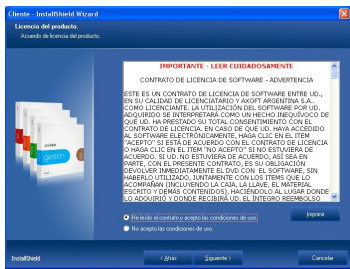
Cliente - InstallShield Wizard

Licencia del producto.

Acuerdo de licencia del producto.

IMPORTANTE - LEER CUIDADOSAMENTE

CONTRATO DE LICENCIA DE SOFTWARE - ADVERTENCIA

ESTE ES UN CONTRATO DE LICENCIA DE SOFTWARE ENTRE UD., EN SU CALIDAD DE LICENCIATARIO Y AXOFT ARGENTINA S.A., COMO LICENCIANTE. LA UTILIZACIÓN DEL SOFTWARE POR UD. ADQUIRIDO SE INTERPRETARÁ COMO UN HECHO INEQUÍVOCO DE QUE UD. HA PRESTADO SU TOTAL CONSENTIMIENTO CON EL CONTRATO DE LICENCIA. EN CASO DE QUE UD. HAYA ACCEDIDO AL SOFTWARE ELECTRÓNICAMENTE, HAGA CLIC EN EL ITEM "ACEPTO" SI ESTÁ DE ACUERDO CON EL CONTRATO DE LICENCIA O HAGA CLIC EN EL ITEM "NO ACEPTO" SI NO ESTUVIERA DE ACUERDO. SI UD. NO ESTUVIERA DE ACUERDO, ASÍ SEA EN PARTE, CON EL PRESENTE CONTRATO, ES SU OBLIGACIÓN DEVOLVER INMEDIATAMENTE EL DVD CON EL SOFTWARE, SIN HABERLO UTILIZADO, JUNTAMENTE CON LOS ITEMS QUE LO ACOMPAÑAN (INCLUYENDO LA CAJA, LA LLAVE, EL MATERIAL ESCRITO Y DEMÁS CONTENIDOS), HACIÉNDOLO AL LUGAR DONDE LO ADQUIRIÓ Y DONDE RECIBIRÁ UD. EL ÍNTEGRO REEMBOLSO

Imprimir

He leído el contrato y acepto las condiciones de uso.

No acepto las condiciones de uso.

InstallShield

< Atrás

Siguiente >

Cancelar